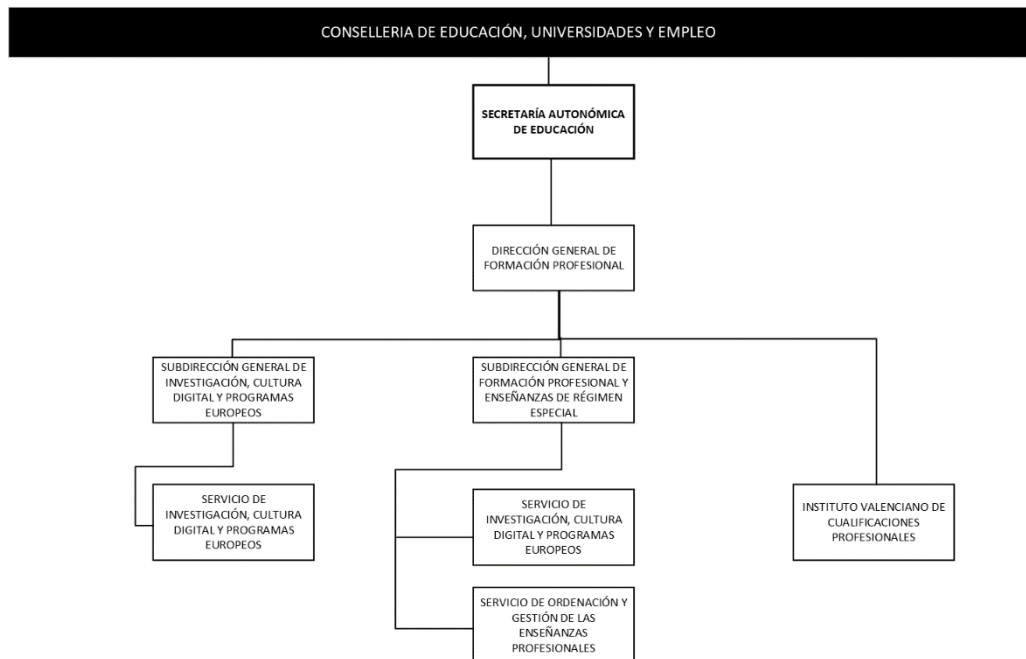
CONSELLERIA DE EDUCACIÓN, UNIVERSIDADES Y EMPLEO

SECRETARÍA AUTONÓMICA DE EDUCACIÓN

DIRECCIÓN GENERAL DE FORMACIÓN PROFESIONAL

SUBDIRECCIÓN GENERAL DE INVESTIGACIÓN, CULTURA DIGITAL Y PROGRAMAS EUROPEOS

SUBDIRECCIÓN GENERAL DE FORMACIÓN PROFESIONAL Y ENSEÑANZAS DE RÉGIMEN ESPECIAL

SERVICIO DE INVESTIGACIÓN, CULTURA DIGITAL Y PROGRAMAS EUROPEOS

SERVICIO DE INVESTIGACIÓN, CULTURA DIGITAL Y PROGRAMAS EUROPEOS

SERVICIO DE ORDENACIÓN Y GESTIÓN DE LAS ENSEÑANZAS PROFESIONALES

INSTITUTO VALENCIANO DE CUALIFICACIONES PROFESIONALES